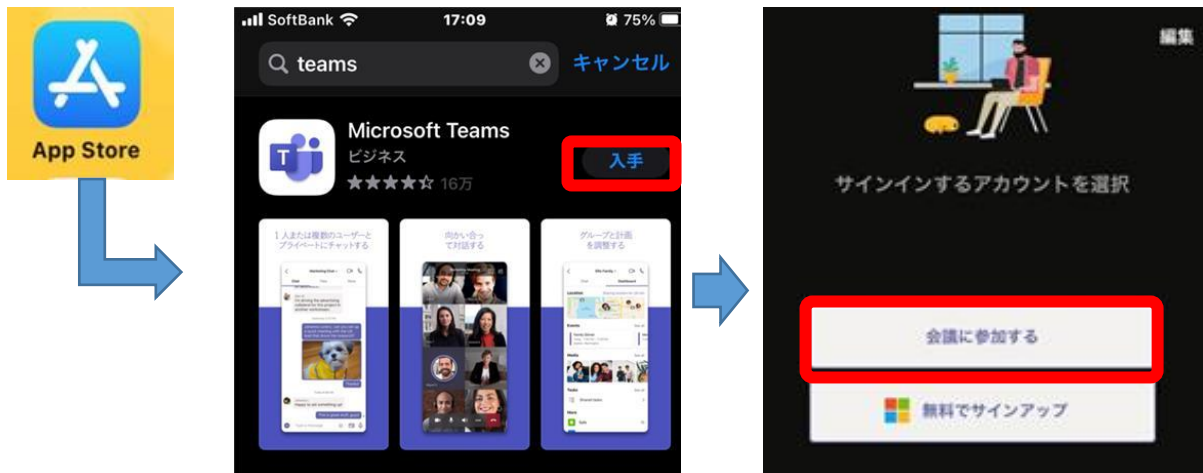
App Store

SoftBank 17:09 75%

teams

キャンセル

Microsoft Teams

ビジネス

16万

入手

1人または複数のユーザーとプライベートにチャットする

向かい合って対話する

グループと計画を調整する

編集

サインインするアカウントを選択

会議に参加する

無料でサインアップ